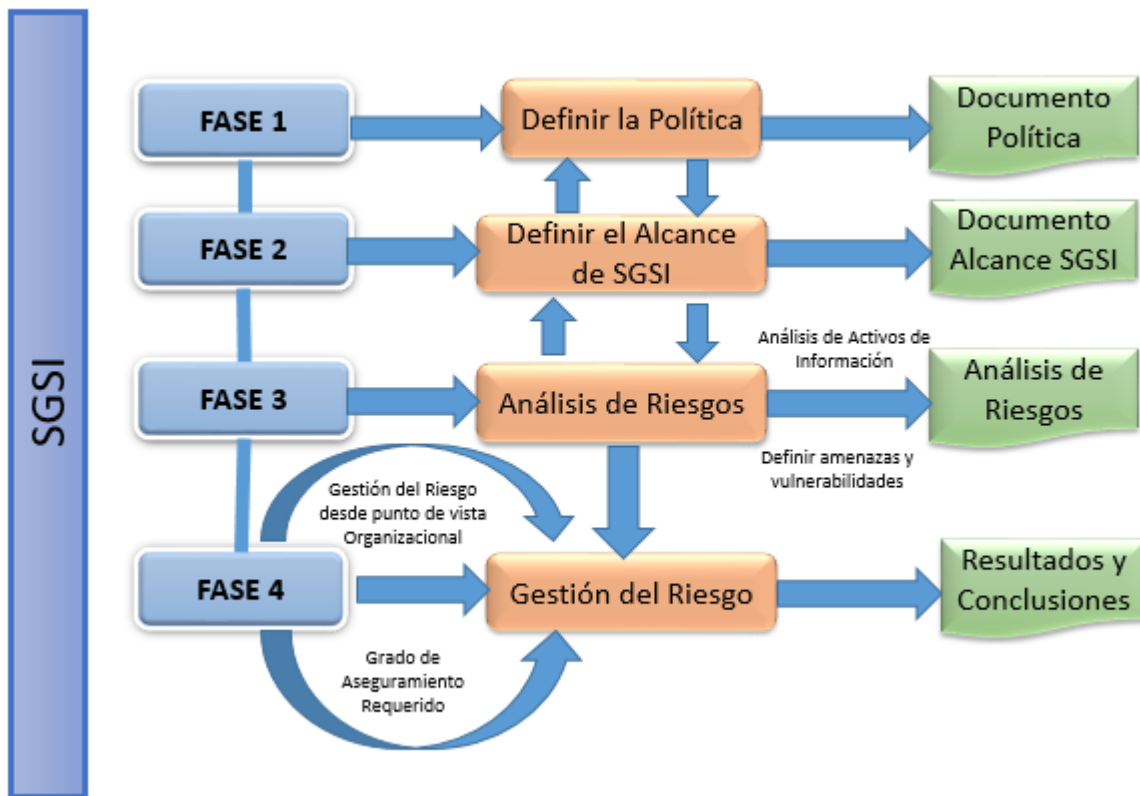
SGSI

FASE 1

Definir la Política

Documento Política

FASE 2

Definir el Alcance de SGSI

Documento Alcance SGSI

Análisis de Activos de Información

FASE 3

Análisis de Riesgos

Análisis de Riesgos

Definir amenazas y vulnerabilidades

Gestión del Riesgo desde punto de vista Organizacional

FASE 4

Gestión del Riesgo

Resultados y Conclusiones

Grado de Aseguramiento Requerido